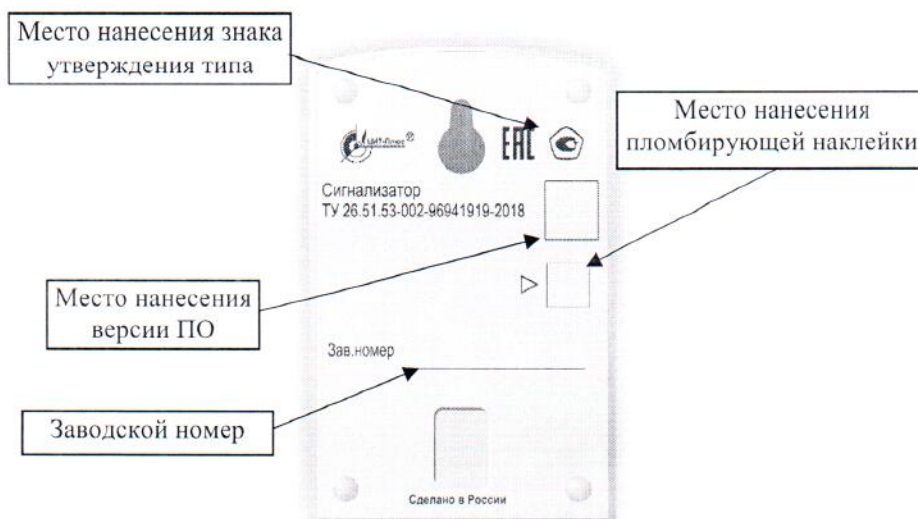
Место нанесения знака утверждения типа

Место нанесения пломбирующей наклейки

ЦИТ-Плюс®

EAC

Сигнализатор
ТУ 26.51.53-002-96941919-2018

Место нанесения версии ПО

Зав.номер

Заводской номер

Сделано в России